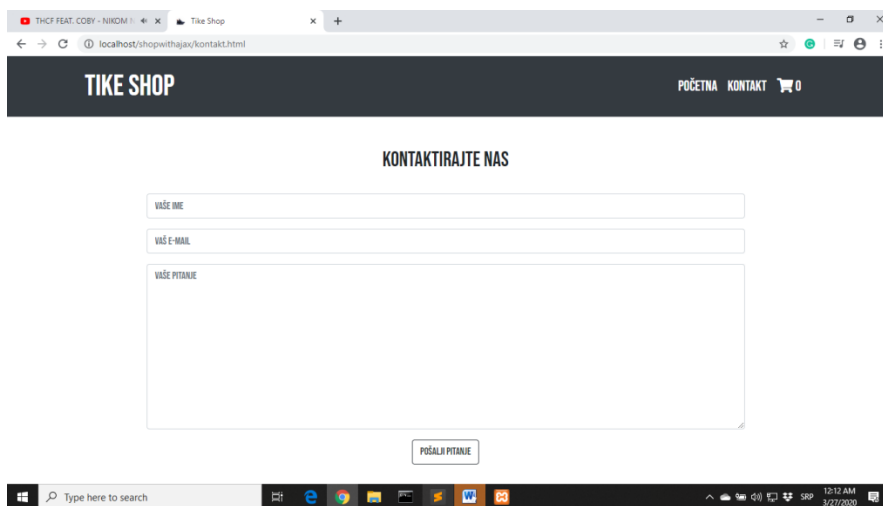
THCF FEAT. COBY - NIKOM N
Tike Shop
localhost/shopwithajax/kontakt.html

TIKE SHOP
POČETNA KONTAKT 0

KONTAKTIRAJTE NAS

VAŠE IME
VAŠ E-MAIL
VAŠE PITANJE

POŠALJI PITANJE

Type here to search
SRP 12:12 AM 3/27/2020